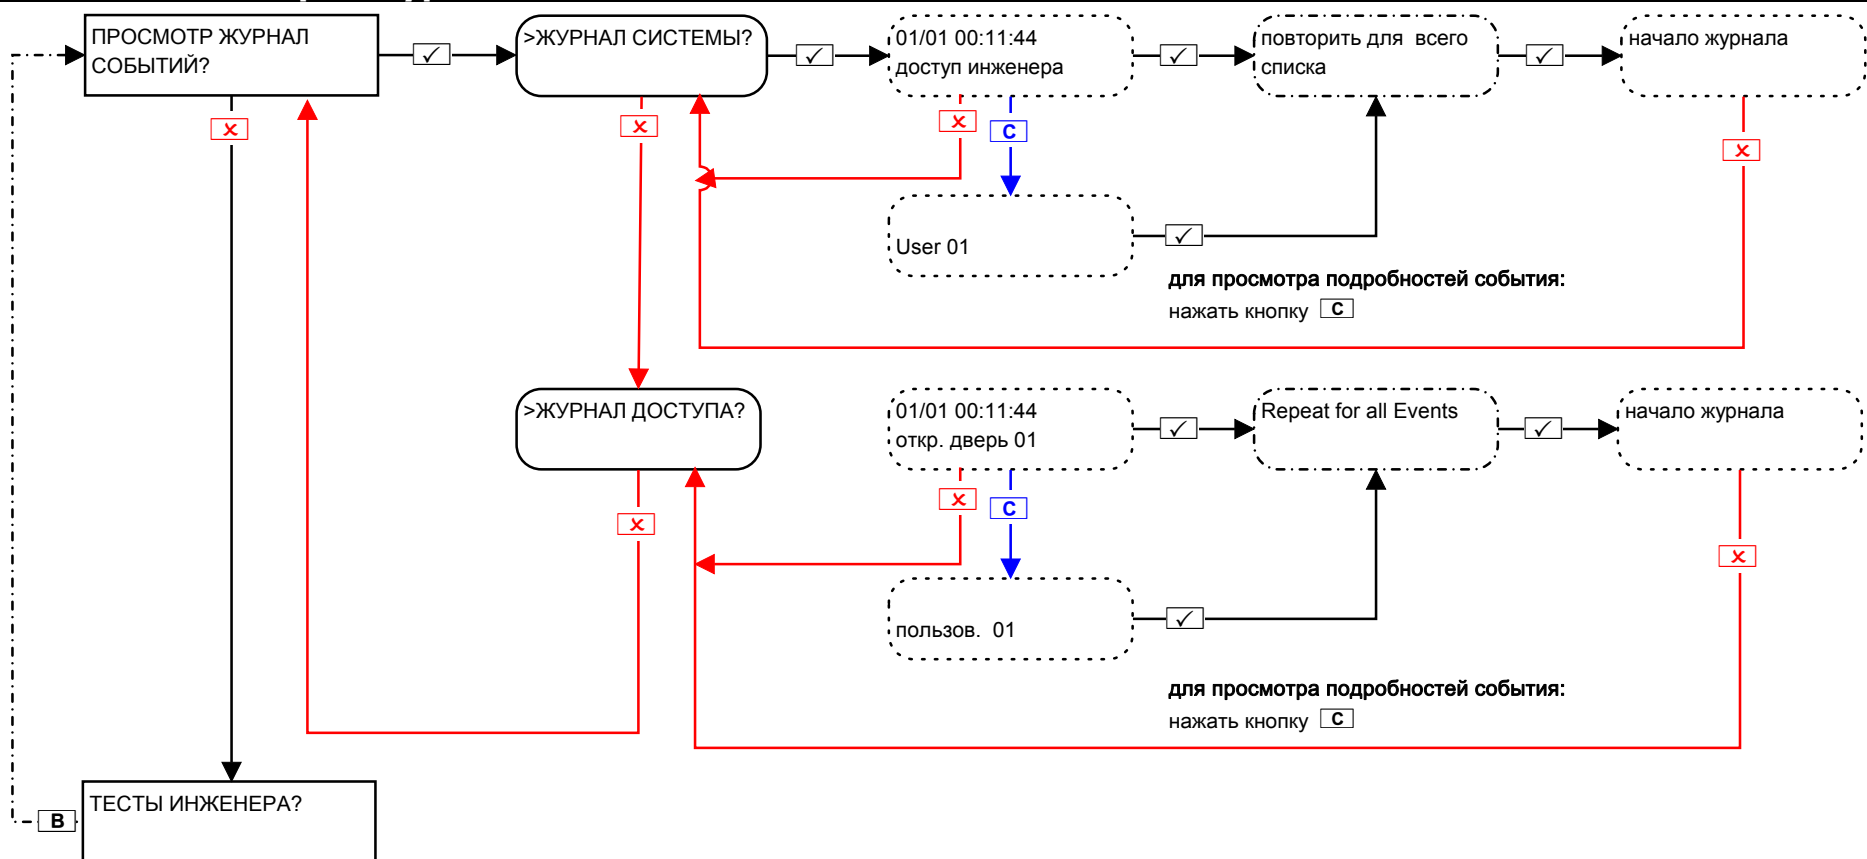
ПРОСМОТР ЖУРНАЛ СОБЫТИЙ?

✓

>ЖУРНАЛ СИСТЕМЫ?

✓

01/01 00:11:44
доступ инженера

✓

повторить для всего списка

✓

начало журнала

✕

✕

✕

C

✕

User 01

✓

для просмотра подробностей события:
нажать кнопку C

>ЖУРНАЛ ДОСТУПА?

01/01 00:11:44
откр. дверь 01

✓

Repeat for all Events

✓

начало журнала

✕

✕

C

✕

пользов. 01

✓

для просмотра подробностей события:
нажать кнопку C

ТЕСТЫ ИНЖЕНЕРА?

B